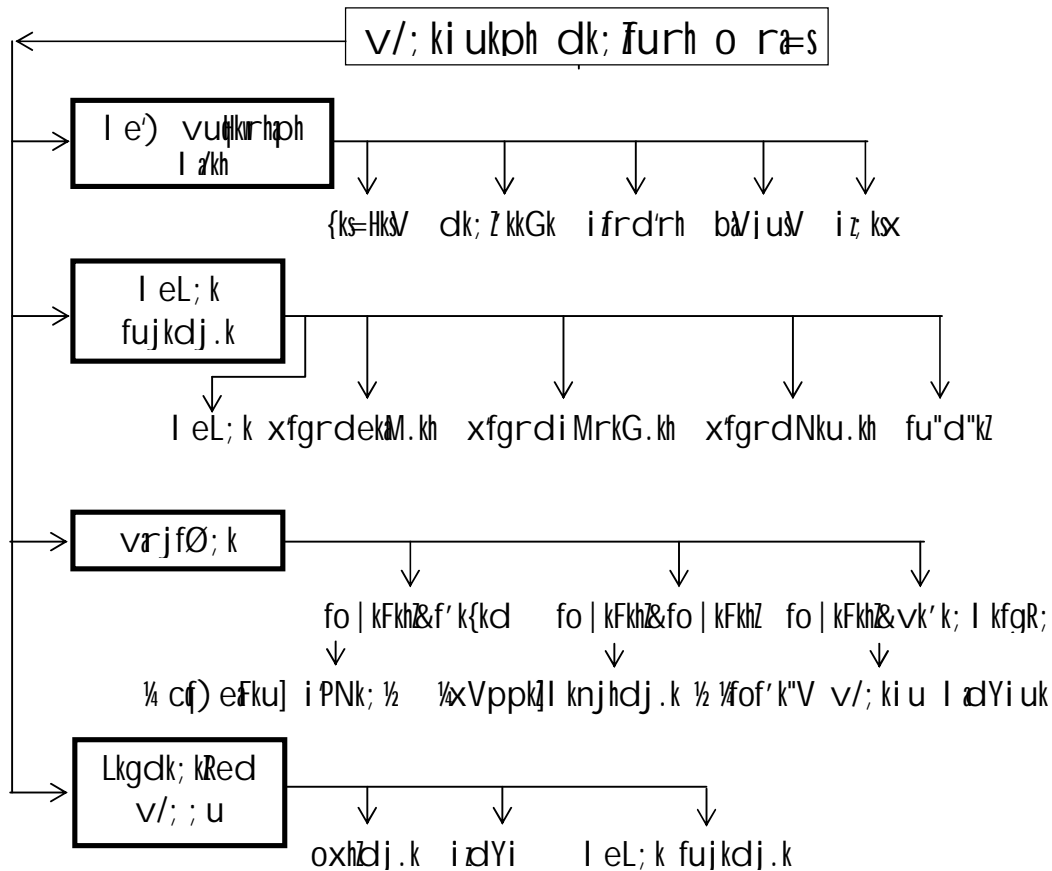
v/;kiukph dk; Ifurh o ra=s

I e') vuqHkkirkaph I a/kh

{ks=Hks\ dk; ZkkGk ifrd'rh ba\jus\ iz;ksx

I eL;k fujkdj.k

I eL;k xfgrdekM.kh xfgrdiMrkG.kh xfgrdNku.kh fu"d"kZ

varjfØ;k

fo|kFkhZ&f'k{kd fo|kFkhZ&fo|kFkhZ fo|kFkhZ&vk'k; I kfgR;

¼ cq) eFku] iPNk;½ ¼xVppkZ] I knjhdj.k ½ ¼fof'k"V v/;kiu I adYiuk

Lkgdk;kRed v/;;u

oxhZdj.k izdYi I eL;k fujkdj.k